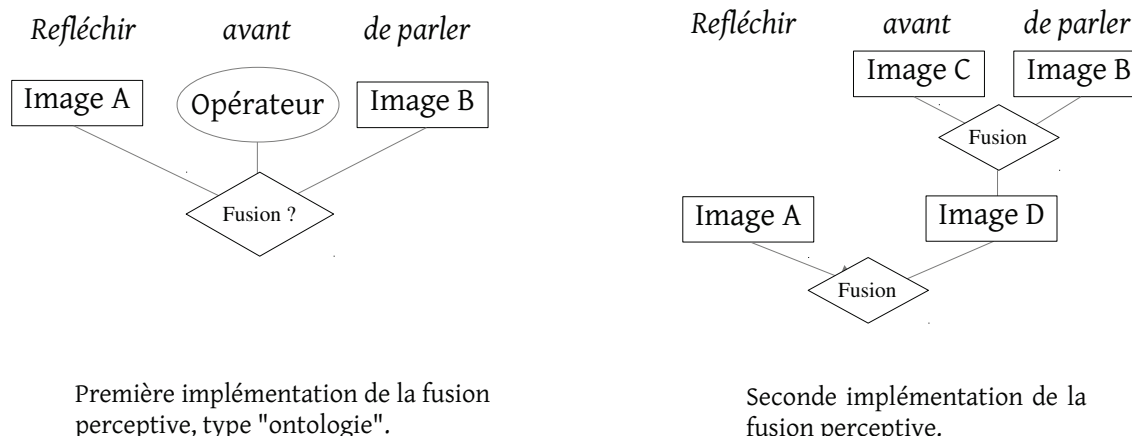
Refléchir avant de parler

Image A

Opérateur

Image B

Fusion ?

Première implémentation de la fusion perceptive, type "ontologie".

Refléchir avant de parler

Image C

Image B

Fusion

Image A

Image D

Fusion

Seconde implémentation de la fusion perceptive.